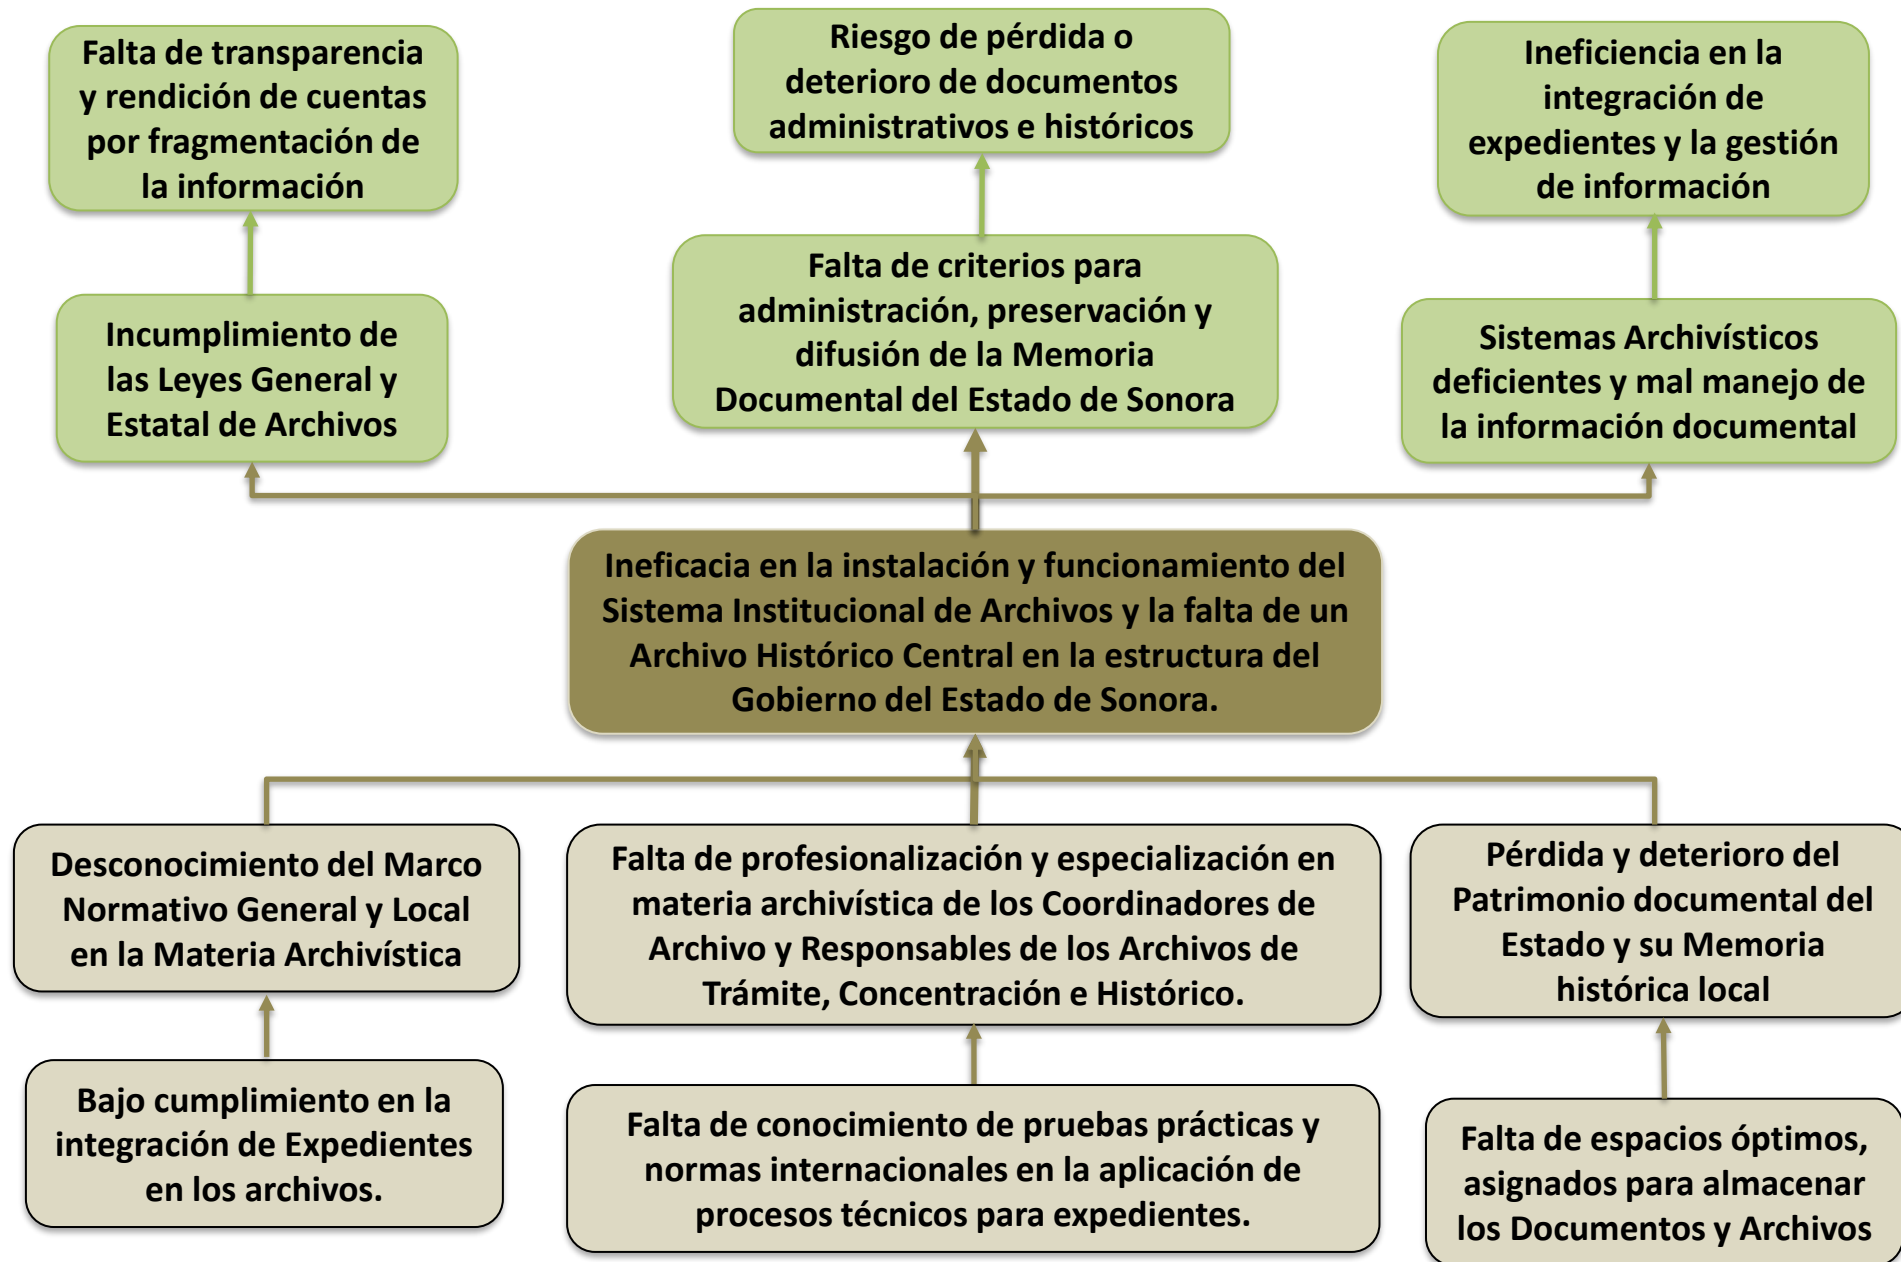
Falta de transparencia y rendición de cuentas por fragmentación de la información

Riesgo de pérdida o deterioro de documentos administrativos e históricos

Ineficiencia en la integración de expedientes y la gestión de información

Incumplimiento de las Leyes General y Estatal de Archivos

Falta de criterios para administración, preservación y difusión de la Memoria Documental del Estado de Sonora

Sistemas Archivísticos deficientes y mal manejo de la información documental

Ineficacia en la instalación y funcionamiento del Sistema Institucional de Archivos y la falta de un Archivo Histórico Central en la estructura del Gobierno del Estado de Sonora.

Desconocimiento del Marco Normativo General y Local en la Materia Archivística

Falta de profesionalización y especialización en materia archivística de los Coordinadores de Archivo y Responsables de los Archivos de Trámite, Concentración e Histórico.

Pérdida y deterioro del Patrimonio documental del Estado y su Memoria histórica local

Bajo cumplimiento en la integración de Expedientes en los archivos.

Falta de conocimiento de pruebas prácticas y normas internacionales en la aplicación de procesos técnicos para expedientes.

Falta de espacios óptimos, asignados para almacenar los Documentos y Archivos